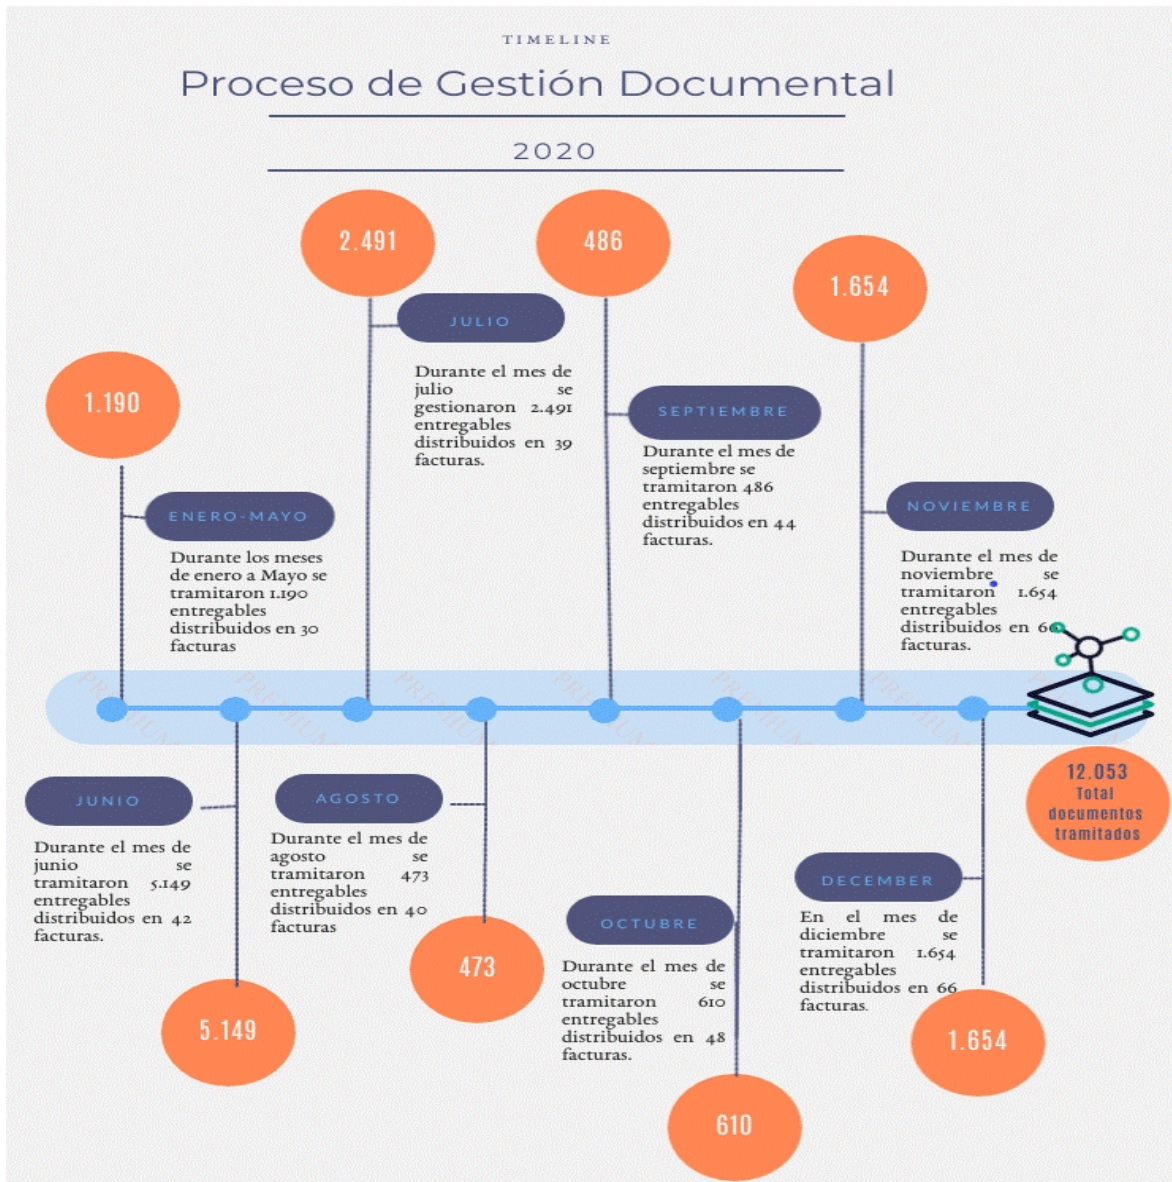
TIMELINE

Proceso de Gestión Documental

2020

1.190

ENERO-MAYO

Durante los meses de enero a Mayo se tramitaron 1.190 entregables distribuidos en 30 facturas

JUNIO

Durante el mes de junio se tramitaron 5.149 entregables distribuidos en 42 facturas.

5.149

2.491

JULIO

Durante el mes de julio se gestionaron 2.491 entregables distribuidos en 39 facturas.

AGOSTO

Durante el mes de agosto se 473 entregables distribuidos en 40 facturas

473

486

SEPTIEMBRE

Durante el mes de septiembre se tramitaron 486 entregables distribuidos en 44 facturas.

OCTUBRE

Durante el mes de octubre se tramitaron 610 entregables distribuidos en 48 facturas.

610

1.654

NOVIEMBRE

Durante el mes de noviembre se tramitaron 1.654 entregables distribuidos en 66 facturas.

DECEMBER

En el mes de diciembre se tramitaron 1.654 entregables distribuidos en 66 facturas.

1.654

12.053 Total documentos tramitados

PREMIUM PREMIUM PREMIUM PREMIUM PREMIUM PREMIUM